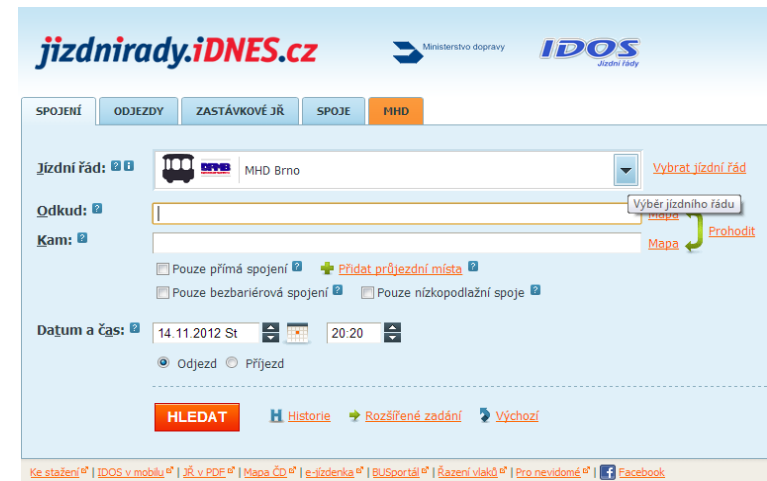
jizdnirady.iDNES.cz

Ministerstvo dopravy

IDOS
Jízdní řády

SPOJENÍ | ODJEZDY | ZASTÁVKOVÉ JŘ | SPOJE | MHD

Jízdní řád: ? i
DPMB
MHD Brno
Vybrat jízdní řád

Odkud: ?
Výběr jízdního řádu
Mapa
Kam: ?
Mapa
Prohodit

Pouze přímá spojení ?
Přidat průjezdní místa ?
Pouze bezbariérová spojení ?
Pouze nízkopodlažní spoje ?

Datum a čas: ?
14.11.2012 St
20:20
Odjezd
Příjezd

HLEDAT
Historie
Rozšířené zadání
Výchozí

Ke stažení | IDOS v mobilu | JŘ v PDF | Mapa ČD | e-jízdenka | BUSportál | Řazení vlaků | Pro nevidomé | Facebook